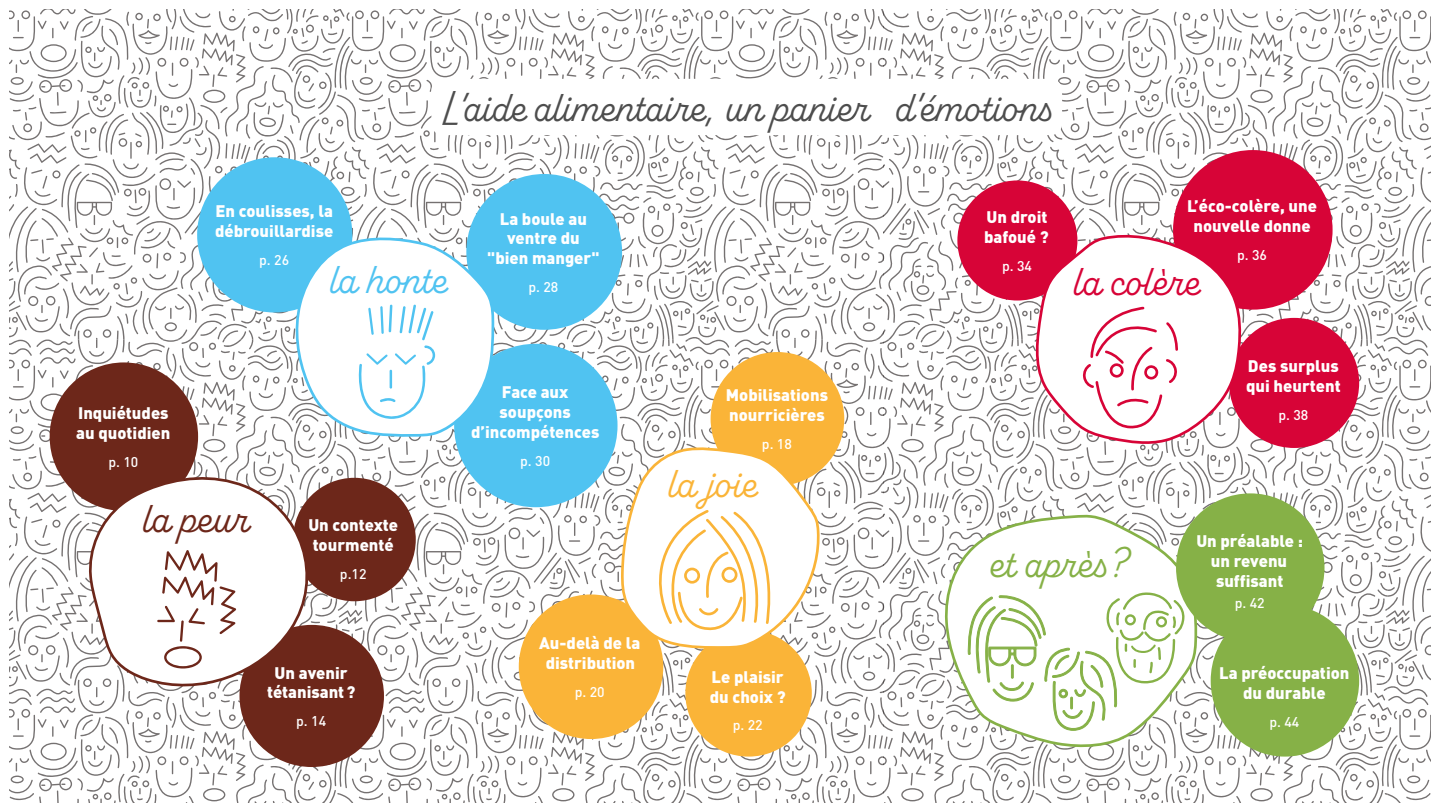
L'aide alimentaire, un panier d'émotions

la honte

En coulisses, la débrouillardise
p. 26

La boule au ventre du "bien manger"
p. 28

Face aux soupçons d'incompétences
p. 30

la peur

Inquiétudes au quotidien
p. 10

Un contexte tourmenté
p.12

Un avenir tétanisant ?
p. 14

la joie

Mobilisations nourricières
p. 18

Au-delà de la distribution
p. 20

Le plaisir du choix ?
p. 22

la colère

Un droit bafoué ?
p. 34

L'éco-colère, une nouvelle donne
p. 36

Des surplus qui heurtent
p. 38

et après ?

Un préalable : un revenu suffisant
p. 42

La préoccupation du durable
p. 44